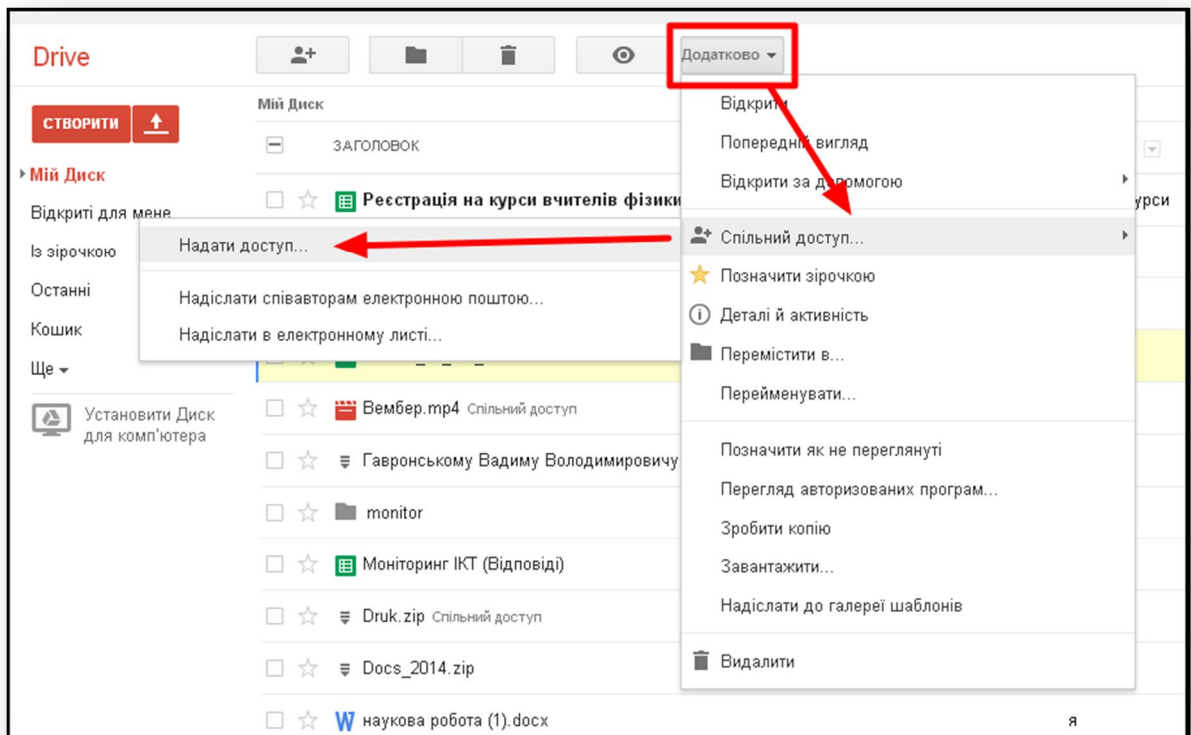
Drive

Додатково

СТВОРИТИ

Мій Диск

ЗАГОЛОВОК

Мій Диск
Відкриті для мене
Із зірочкою
Останні
Кошик
Ще

Установити Диск для комп'ютера

Реєстрація на курси вчителів фізики
урси

Надати доступ...

Надіслати співавторам електронною поштою...
Надіслати в електронному листі...

Вембер.mp4 Спільний доступ
Гавронському Вадиму Володимировичу
monitor
Моніторинг ІКТ (Відповіді)
Druk.zip Спільний доступ
Docs_2014.zip
наукова робота (1).docx
я

Відкрити
Попередній вигляд
Відкрити за допомогою
Спільний доступ...
Позначити зірочкою
Деталі й активність
Перемістити в...
Перейменувати...
Позначити як не переглянуті
Перегляд авторизованих програм...
Зробити копію
Завантажити...
Надіслати до галереї шаблонів
Видалити